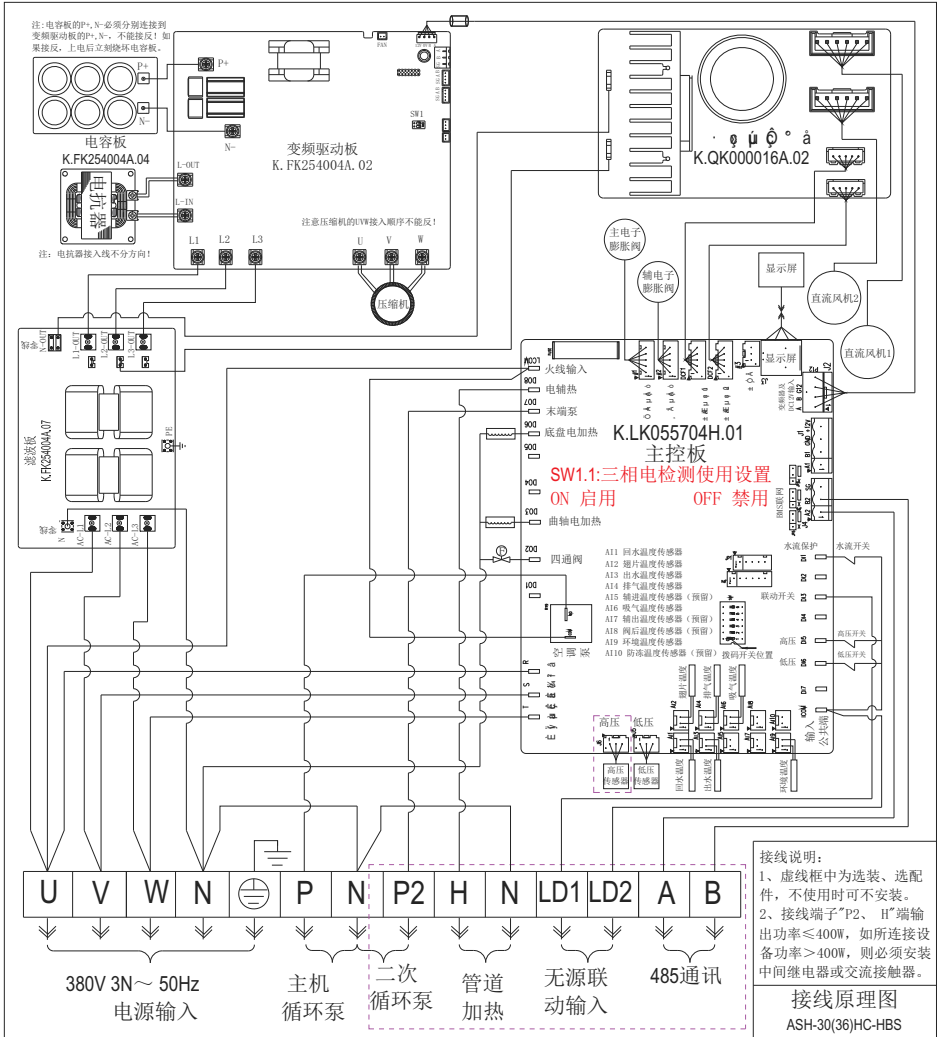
注：电容板的P+、N-必须分别连接到变频驱动板的P+、N-，不能接反！如果接反，上电后立刻烧坏电容板。

P+
N-
电容板
K.FK254004A.04
电抗器
注：电抗器接入线不分方向！

P+
N-
FAN
SW1
L-OUT
L-IN
变频驱动板
K.FK254004A.02
注意压缩机的UVW接入顺序不能反！
L1 L2 L3
U V W
压缩机

K.QK000016A.02

主电子膨胀阀
辅电子膨胀阀
显示屏
直流风机2
直流风机1
显示屏

L1-OUT L2-OUT L3-OUT
滤波板
K.FK254004A.07
PE
AC-L1 AC-L2 AC-L3

火线输入
电辅热
末端泵
底盘电加热
曲轴电加热
四通阀
DO8 DO7 DO6 DO5 DO4 DO3 DO2 DO1
K.LK055704H.01
主控板
SW1.1:三相电检测使用设置
ON 启用 OFF 禁用
AI1 回水温度传感器
AI2 翅片温度传感器
AI3 出水温度传感器
AI4 排气温度传感器
AI5 辅进温度传感器（预留）
AI6 吸气温度传感器
AI7 辅出温度传感器（预留）
AI8 阀后温度传感器（预留）
AI9 环境温度传感器
AI10 防冻温度传感器（预留）
拨码开关位置
空调泵
水流保护
水流开关
联动开关
高压
高压开关
低压
低压开关
输入公共端
高压 低压
高压传感器
低压传感器
翅片温度
排气温度
吸气温度
回水温度
出水温度
环境温度

U V W N ⊜ P N P2 H N LD1 LD2 A B

380V 3N～ 50Hz
电源输入
主机循环泵
二次循环泵
管道加热
无源联动输入
485通讯

接线说明：
1、虚线框中为选装、选配件，不使用时可不安装。
2、接线端子"P2、H"端输出功率≤400W，如所连接设备功率＞400W，则必须安装中间继电器或交流接触器。
接线原理图
ASH-30(36)HC-HBS